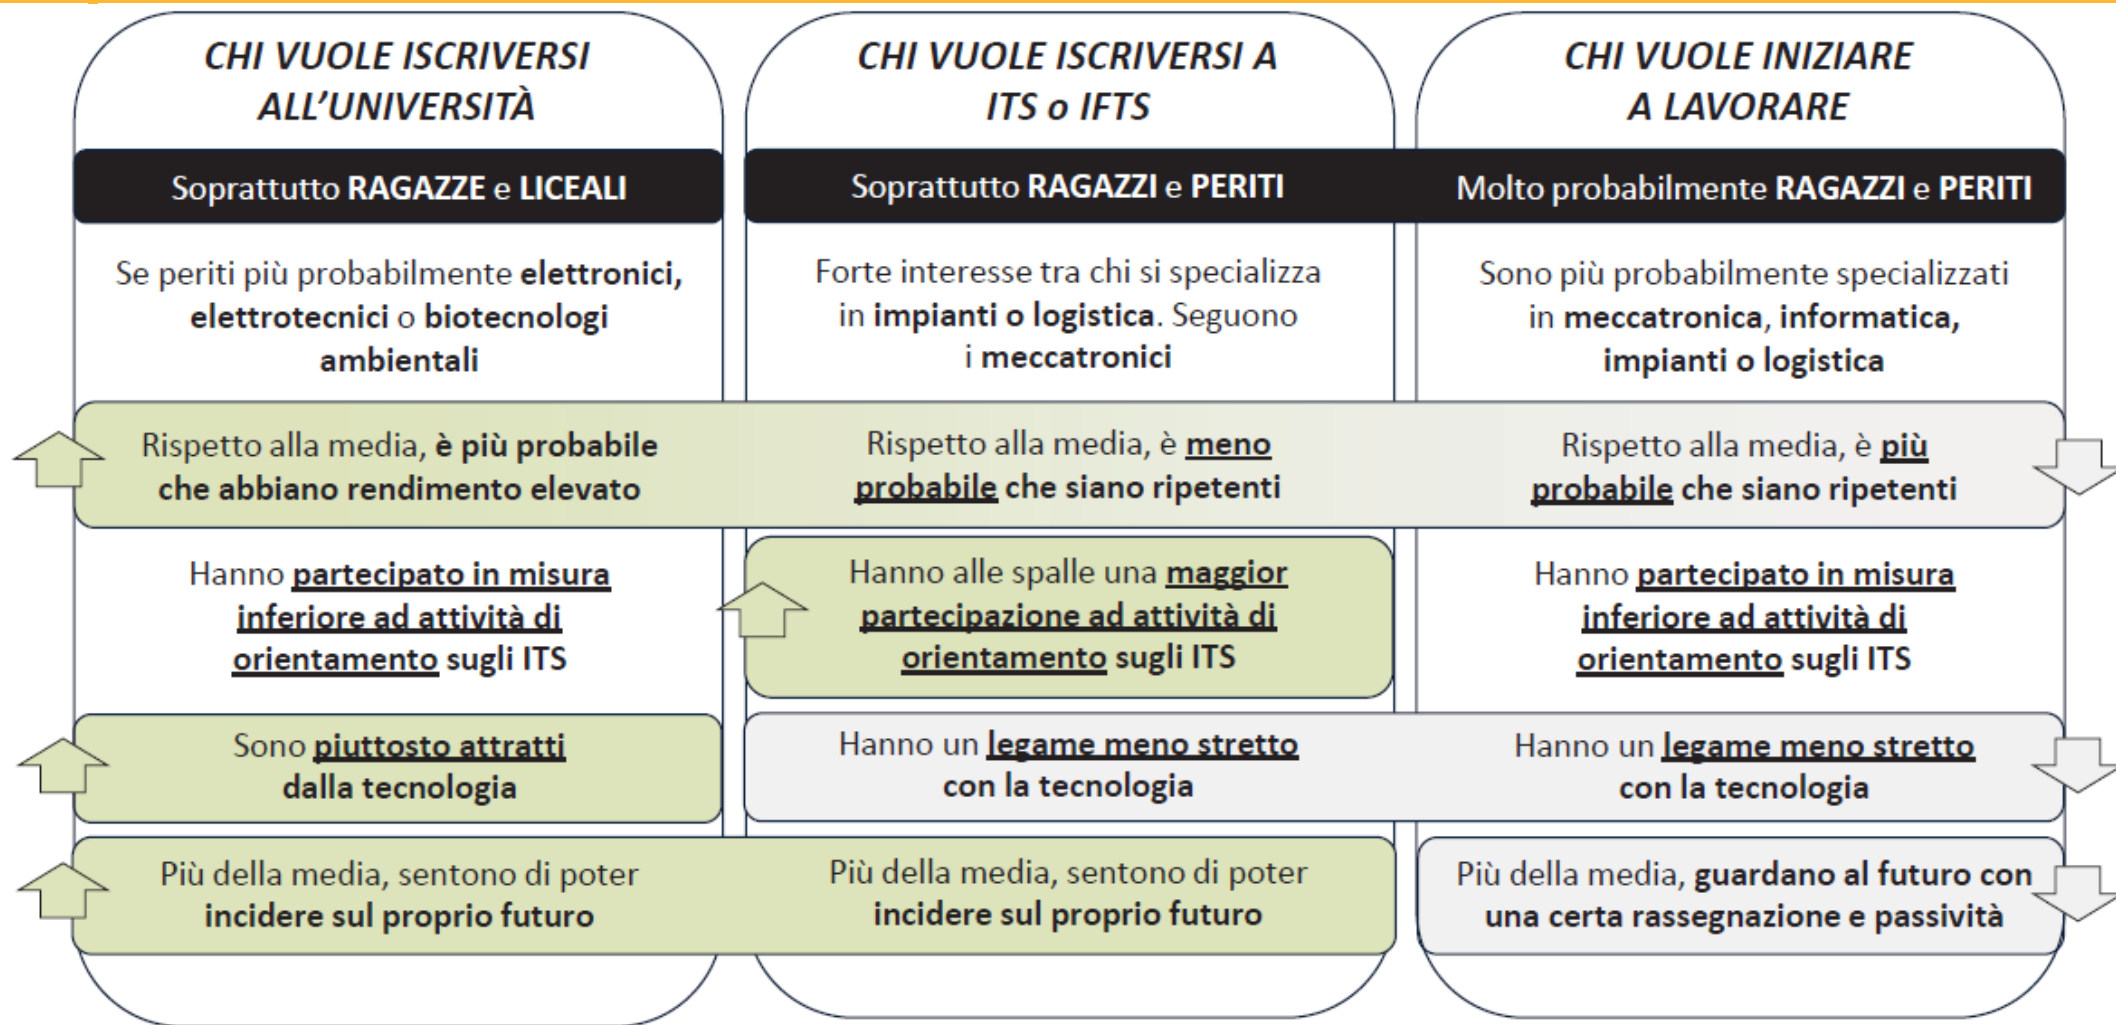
CHI VUOLE ISCRIVERSI ALL'UNIVERSITÀ

CHI VUOLE ISCRIVERSI A ITS o IFTS

CHI VUOLE INIZIARE A LAVORARE

Soprattutto RAGAZZE e LICEALI

Soprattutto RAGAZZI e PERITI

Molto probabilmente RAGAZZI e PERITI

Se periti più probabilmente elettronici, elettrotecnici o biotecnologi ambientali

Forte interesse tra chi si specializza in impianti o logistica. Seguono i meccatronici

Sono più probabilmente specializzati in meccatronica, informatica, impianti o logistica

Rispetto alla media, è più probabile che abbiano rendimento elevato

Rispetto alla media, è meno probabile che siano ripetenti

Rispetto alla media, è più probabile che siano ripetenti

Hanno partecipato in misura inferiore ad attività di orientamento sugli ITS

Hanno alle spalle una maggior partecipazione ad attività di orientamento sugli ITS

Hanno partecipato in misura inferiore ad attività di orientamento sugli ITS

Sono piuttosto attratti dalla tecnologia

Hanno un legame meno stretto con la tecnologia

Hanno un legame meno stretto con la tecnologia

Più della media, sentono di poter incidere sul proprio futuro

Più della media, sentono di poter incidere sul proprio futuro

Più della media, guardano al futuro con una certa rassegnazione e passività